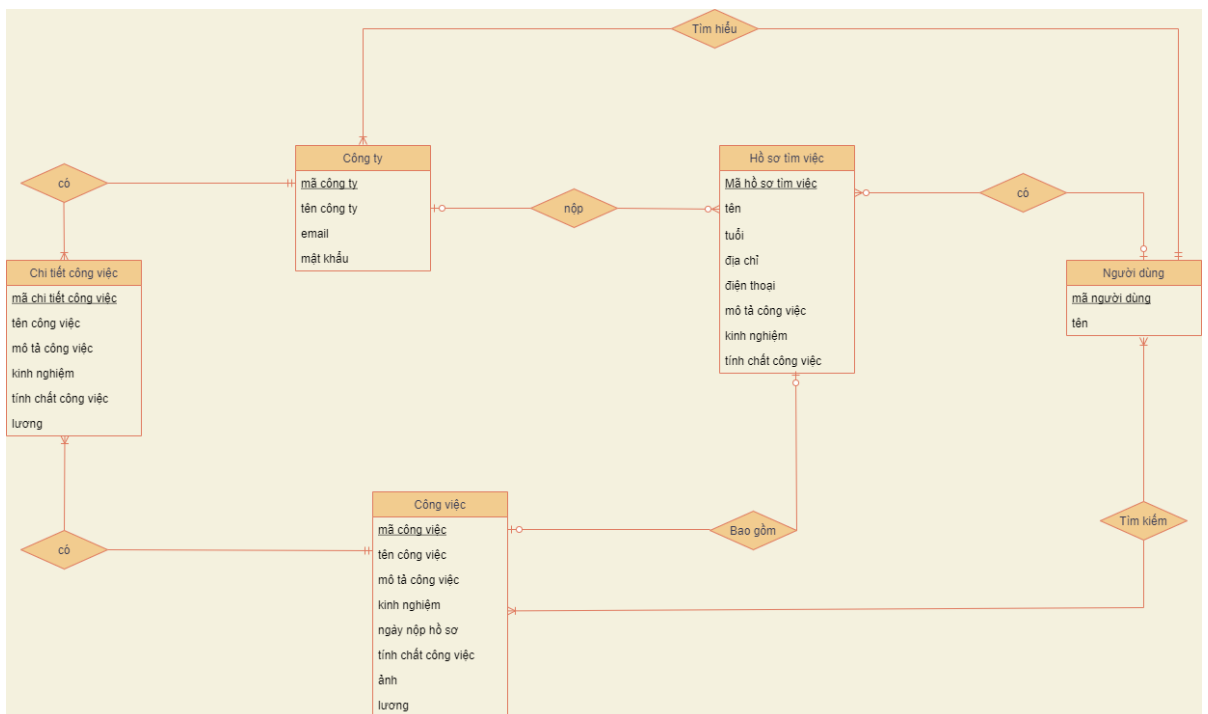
Tìm hiểu

Công ty
mã công ty
tên công ty
email
mật khẩu

Hồ sơ tìm việc
Mã hồ sơ tìm việc
tên
tuổi
địa chỉ
điện thoại
mô tả công việc
kinh nghiệm
tính chất công việc

có

nộp

có

Chi tiết công việc
mã chi tiết công việc
tên công việc
mô tả công việc
kinh nghiệm
tính chất công việc
lương

Người dùng
mã người dùng
tên

Công việc
mã công việc
tên công việc
mô tả công việc
kinh nghiệm
ngày nộp hồ sơ
tính chất công việc
ảnh
lương

Bao gồm

Tìm kiếm

có